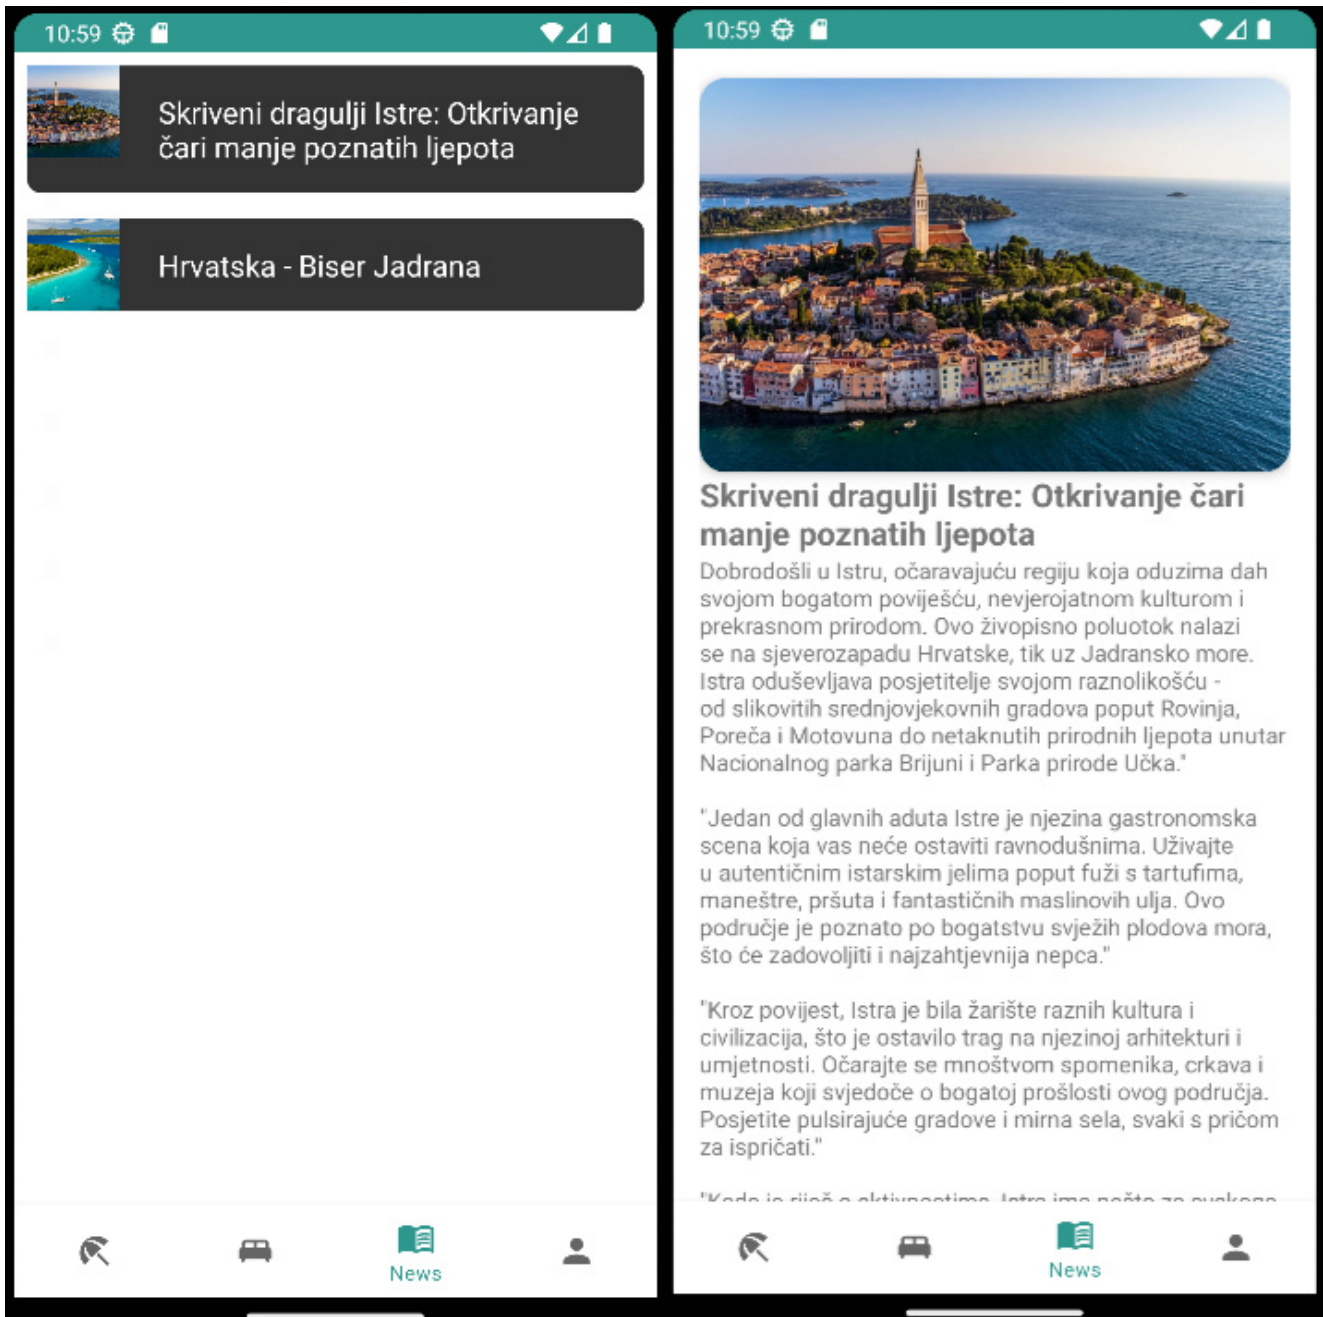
10:59

Skriveni dragulji Istre: Otkrivanje čari manje poznatih ljepota

Hrvatska - Biser Jadrana

News

10:59

Skriveni dragulji Istre: Otkrivanje čari manje poznatih ljepota

Dobrodošli u Istru, očaravajuću regiju koja oduzima dah svojom bogatom poviješću, nevjerojatnom kulturom i prekrasnom prirodom. Ovo živopisno poluotok nalazi se na sjeverozapadu Hrvatske, tik uz Jadransko more. Istra oduševljava posjetitelje svojom raznolikošću - od slikovitih srednjovjekovnih gradova poput Rovinja, Poreča i Motovuna do netaknutih prirodnih ljepota unutar Nacionalnog parka Brijuni i Parka prirode Učka."

"Jedan od glavnih aduta Istre je njezina gastronomska scena koja vas neće ostaviti ravnodušnima. Uživajte u autentičnim istarskim jelima poput fuži s tartufima, maneštre, pršuta i fantastičnih maslinovih ulja. Ovo područje je poznato po bogatstvu svježih plodova mora, što će zadovoljiti i najzahtjevnija nepca."

"Kroz povijest, Istra je bila žarište raznih kultura i civilizacija, što je ostavilo trag na njezinoj arhitekturi i umjetnosti. Očarajte se mnoštvom spomenika, crkava i muzeja koji svjedoče o bogatoj prošlosti ovog područja. Posjetite pulsirajuće gradove i mirna sela, svaki s pričom za ispričati."

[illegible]

News